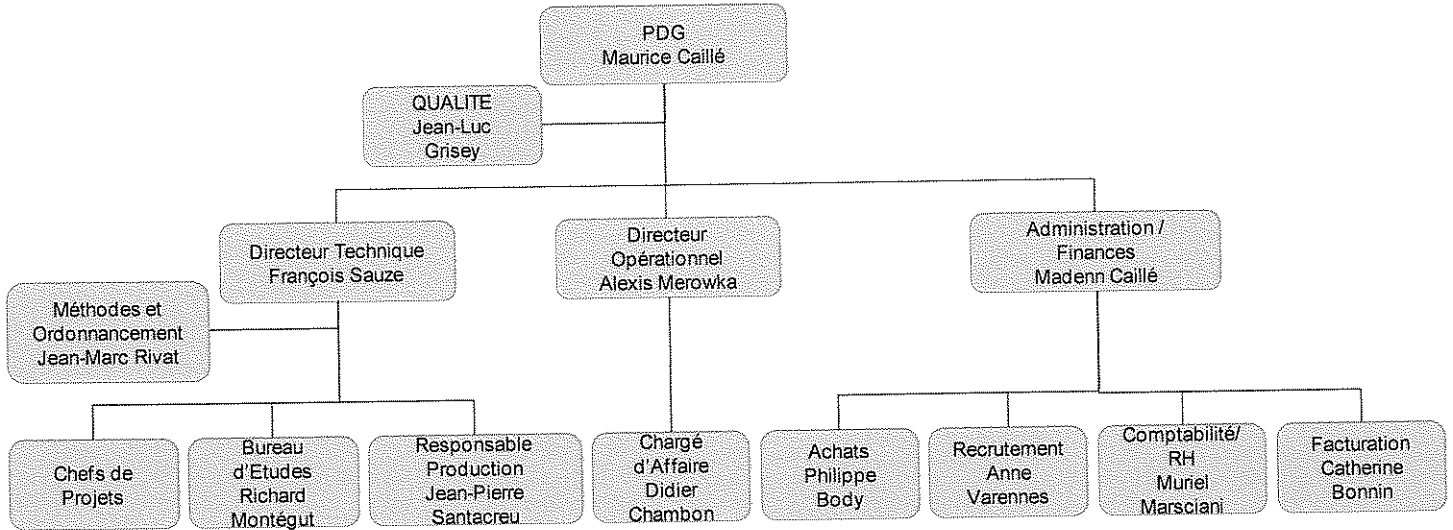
PDG
Maurice Caillé

QUALITE
Jean-Luc
Grisey

Directeur Technique
François Sauze

Directeur
Opérationnel
Alexis Merowka

Administration / Finances
Madenn Caillé

Méthodes et
Ordonnancement
Jean-Marc Rivat

Chefs de Projets

Bureau d'Etudes
Richard
Montégut

Responsable
Production
Jean-Pierre
Santacreu

Chargé
d'Affaire
Didier
Chambon

Achats
Philippe
Body

Recrutement
Anne
Varennes

Comptabilité/
RH
Muriel
Marsciani

Facturation
Catherine
Bonnin